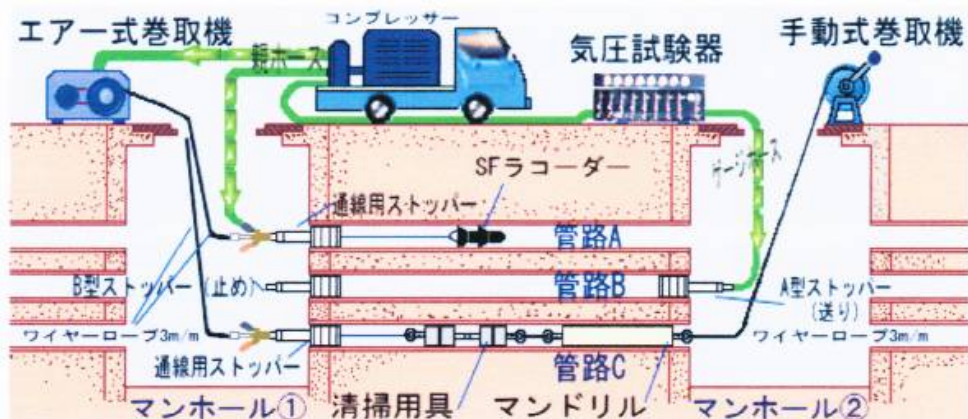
エアー式巻取機
コンプレッサー
親ホース
気圧試験器
手動式巻取機
SFラコーダー
ホース
通線用ストッパー
管路A
B型ストッパー（止め）
管路B
A型ストッパー（送り）
ワイヤーロープ3m/m
ワイヤーロープ3m/m
通線用ストッパー
管路C
マンホール①
清掃用具
マンドリル
マンホール②